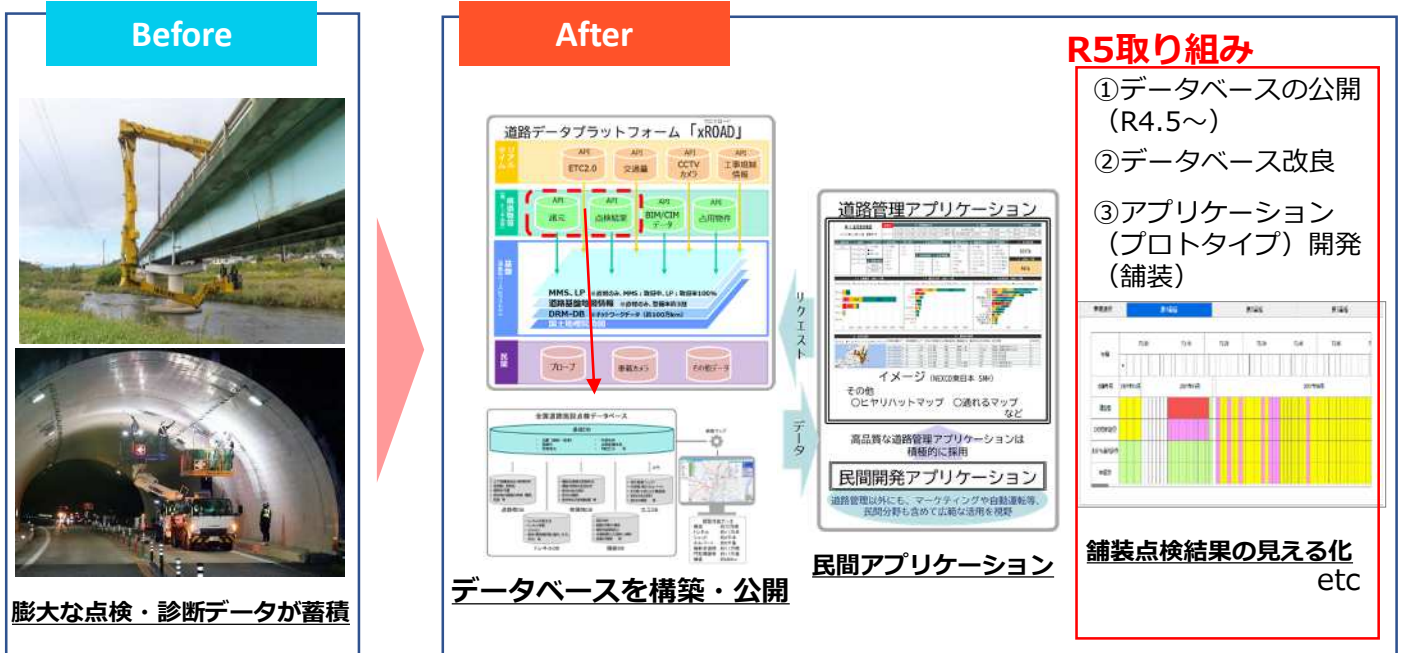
Before

膨大な点検・診断データが蓄積

After

道路データプラットフォーム「xROAD」

API ETC2.0
API 交通量
API CCTV カメラ
API 工事規制情報
API 諸元
API 点検結果
API BIM/CIM データ
API 占用物件

MMS、LP
道路基盤地図情報
DRM-DB
国土地理院地図

プローブ
車載カメラ
その他データ

全国道路施設点検データベース

リクエスト
データ

道路管理アプリケーション

イメージ（NEXCO東日本 SM）
その他
○ヒヤリハットマップ ○揺れるマップ など

高品質な道路管理アプリケーションは積極的に採用

民間開発アプリケーション

道路管理以外にも、マーケティングや自動運転等、民間分野も含めて広範な活用を視野

データベースを構築・公開

民間アプリケーション

R5取り組み

①データベースの公開（R4.5～）
②データベース改良
③アプリケーション（プロトタイプ）開発（舗装）

舗装点検結果の見える化
etc